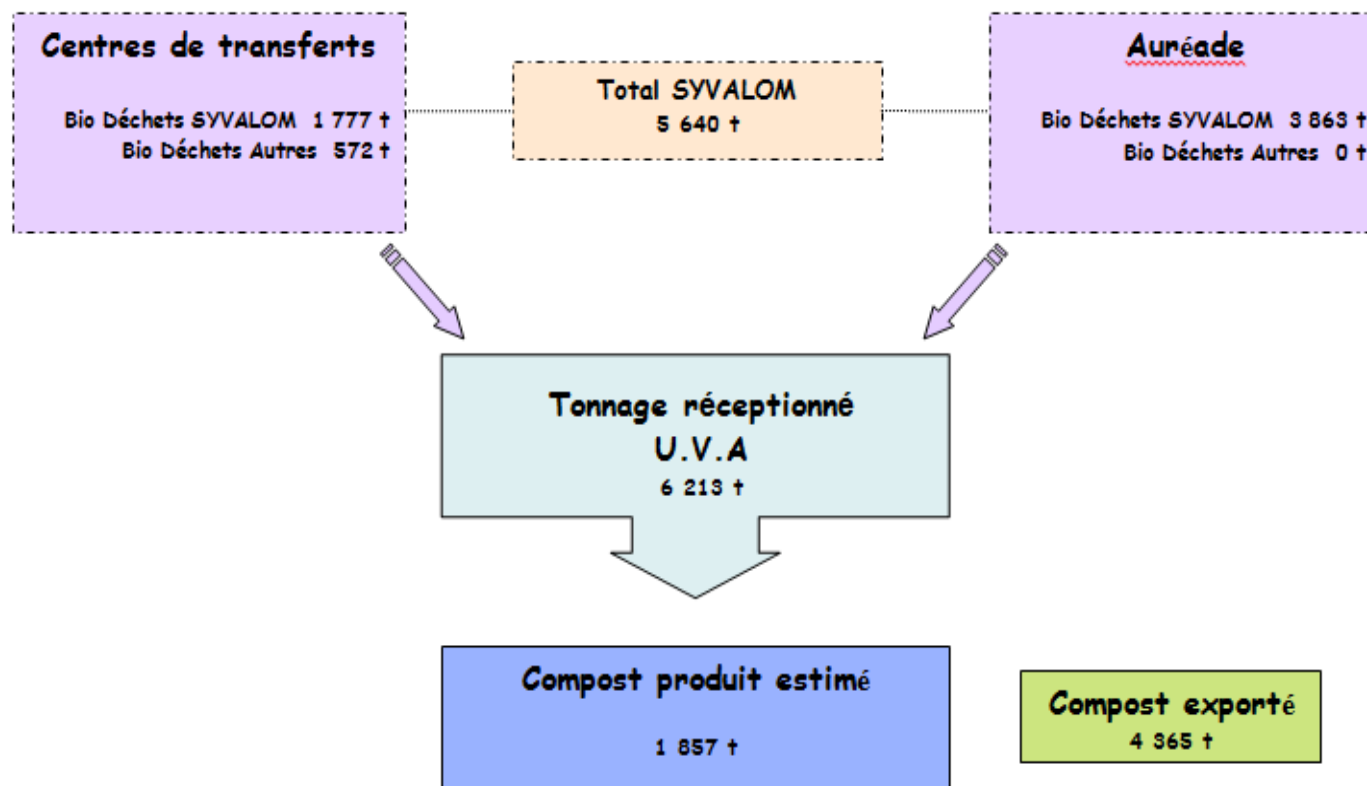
Centres de transferts

Bio Déchets SYVALOM 1 777 t
Bio Déchets Autres 572 t

Total SYVALOM
5 640 t

Auréade

Bio Déchets SYVALOM 3 863 t
Bio Déchets Autres 0 t

Tonnage réceptionné
U.V.A
6 213 t

Compost produit estimé

1 857 t

Compost exporté
4 365 t